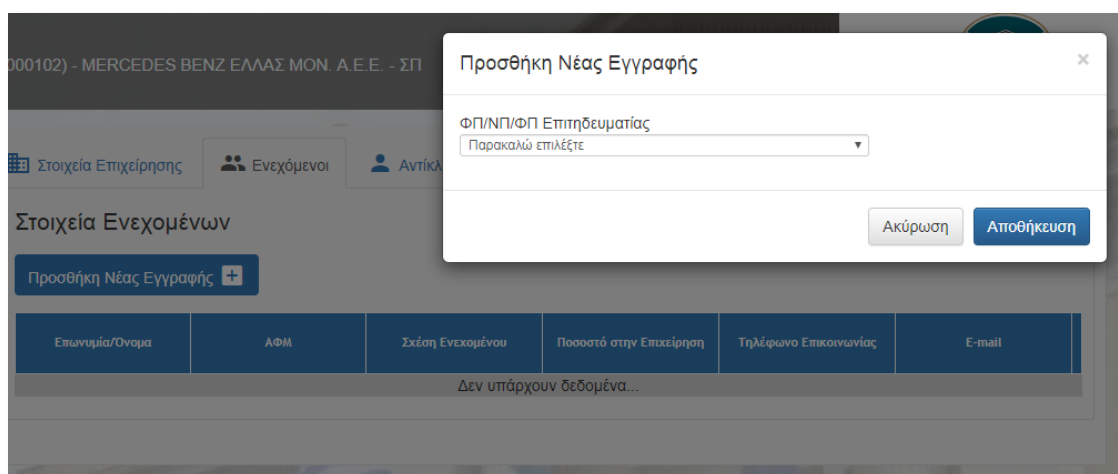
000102) - MERCEDES BENZ ΕΛΛΑΣ ΜΟΝ. Α.Ε.Ε. - ΣΠ

Στοιχεία Επιχείρησης | Ενεχόμενοι | Αντίκλ

Στοιχεία Ενεχομένων

Προσθήκη Νέας Εγγραφής +

| Επωνυμία/Ονομα | ΑΦΜ | Σχέση Ενεχομένου | Ποσοστό στην Επιχείρηση | Τηλέφωνο Επικοινωνίας | E-mail |
|---|---|---|---|---|---|
| Δεν υπάρχουν δεδομένα... | | | | | |

Προσθήκη Νέας Εγγραφής ×

ΦΠ/ΝΠ/ΦΠ Επιτηδευματίας
Παρακαλώ επιλέξτε

Ακύρωση Αποθήκευση